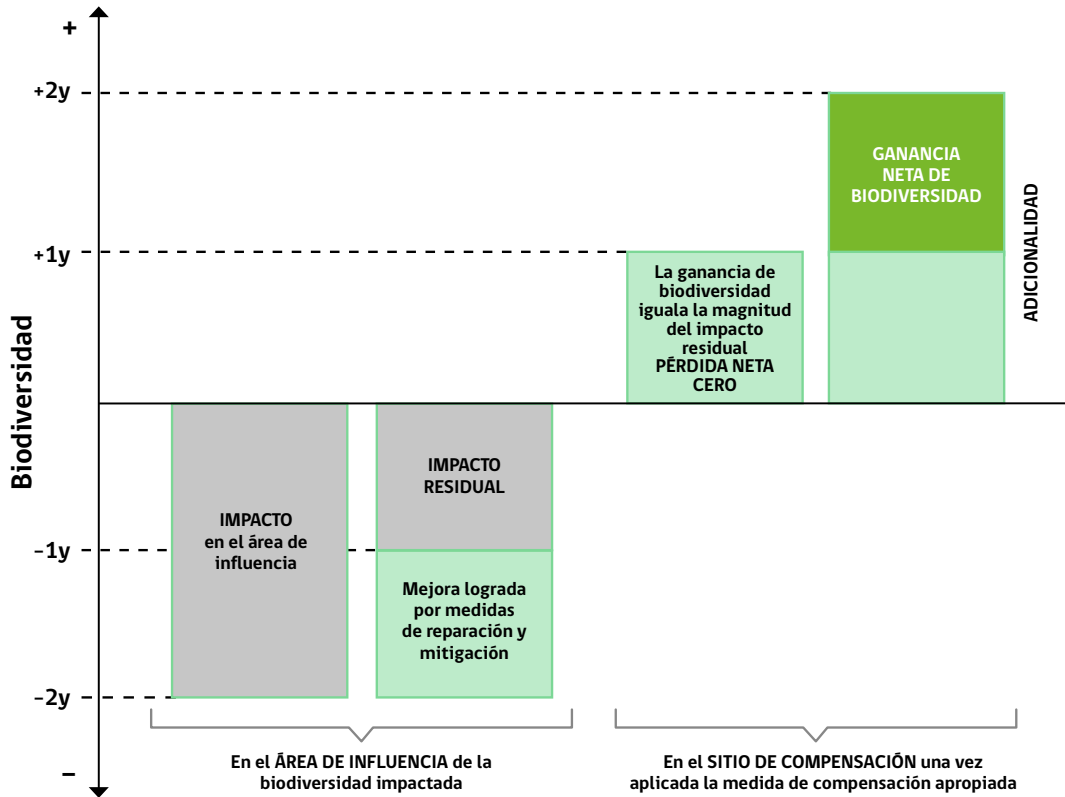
+

+2y

+1y

Biodiversidad

–1y

–2y

–

IMPACTO en el área de influencia

IMPACTO RESIDUAL

Mejora lograda por medidas de reparación y mitigación

La ganancia de biodiversidad iguala la magnitud del impacto residual PÉRDIDA NETA CERO

GANANCIA NETA DE BIODIVERSIDAD

ADICIONALIDAD

En el ÁREA DE INFLUENCIA de la biodiversidad impactada

En el SITIO DE COMPENSACIÓN una vez aplicada la medida de compensación apropiada